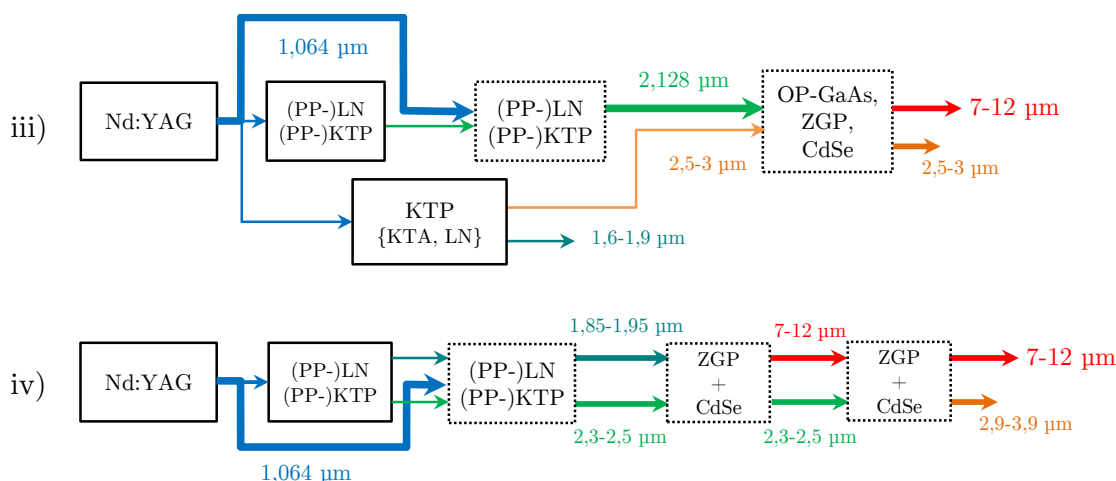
iii)

Nd:YAG

1,064 µm

(PP-)LN
(PP-)KTP

(PP-)LN
(PP-)KTP

2,128 µm

OP-GaAs,
ZGP,
CdSe

7-12 µm

2,5-3 µm

2,5-3 µm

KTP
{KTA, LN}

1,6-1,9 µm

iv)

Nd:YAG

(PP-)LN
(PP-)KTP

(PP-)LN
(PP-)KTP

1,85-1,95 µm

ZGP
+
CdSe

7-12 µm

ZGP
+
CdSe

7-12 µm

2,3-2,5 µm

2,3-2,5 µm

2,9-3,9 µm

1,064 µm